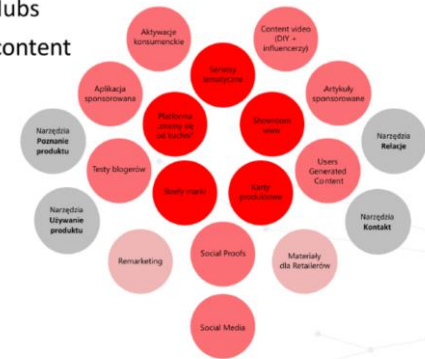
lubs
content

Aktywacje konsumenckie

Content video (DIY + influencerzy)

Serwisy tematyczne

Aplikacja sponsorowana

Artykuły sponsorowane

Platforma „mamy się ze sobą"

Showroom video

Narzędzia **Poznanie produktu**

Narzędzia **Relacje**

Testy blogerów

Users Generated Content

Strefy marki

Karty produktowe

Narzędzia **Używanie produktu**

Narzędzia **Kontakt**

Remarketing

Social Proofs

Materiały dla Retailerów

Social Media